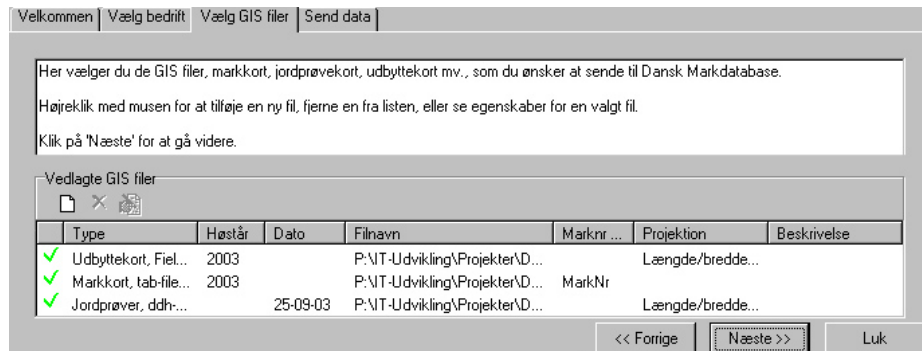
Velkommen | Vælg bedrift | Vælg GIS filer | Send data

Her vælger du de GIS filer, markkort, jordprøvekort, udbyttekort mv., som du ønsker at sende til Dansk Markdatabase.

Højreklik med musen for at tilføje en ny fil, fjerne en fra listen, eller se egenskaber for en valgt fil.

Klik på 'Næste' for at gå videre.

Vedlagte GIS filer

| | Type | Høstår | Dato | Filnavn | Marknr ... | Projektion | Beskrivelse |
|---|---|---|---|---|---|---|---|
| ✓ | Udbyttekort, Fiel... | 2003 | | P:\IT-Udvikling\Projekter\D... | | Længde/bredde... | |
| ✓ | Markkort, tab-file... | 2003 | | P:\IT-Udvikling\Projekter\D... | MarkNr | | |
| ✓ | Jordprøver, ddh-... | | 25-09-03 | P:\IT-Udvikling\Projekter\D... | | Længde/bredde... | |

<< Forrige | Næste >> | Luk